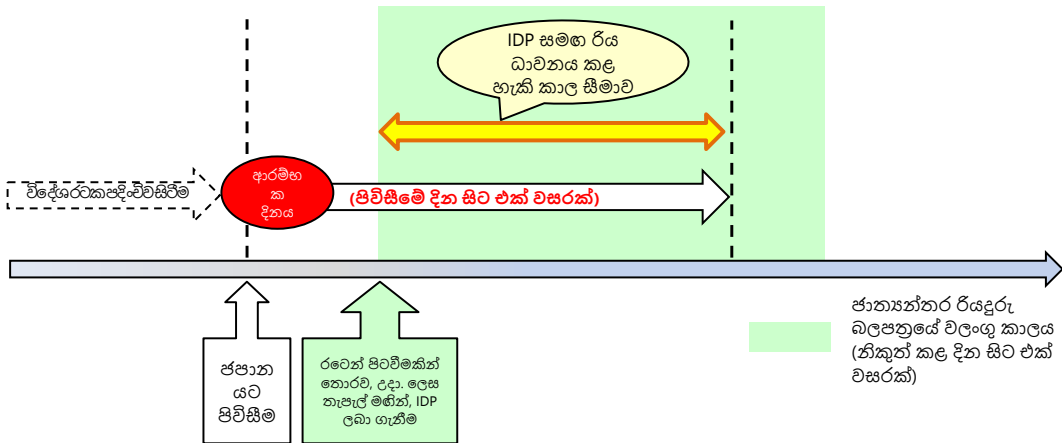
IDP සමඟ රිය ධාවනය කළ හැකි කාල සීමාව

විදේශරටකපදිංචිවසිටීම

ආරම්භක දිනය

(පිවිසීමේ දින සිට එක් වසරක්)

ජපාන යට පිවිසීම

රටෙන් පිටවීමකින් තොරව, උදා. ලෙස තැපැල් මඟින්, IDP ලබා ගැනීම

ජාත්‍යන්තර රියදුරු බලපත්‍රයේ වලංගු කාලය (නිකුත් කළ දින සිට එක් වසරක්)